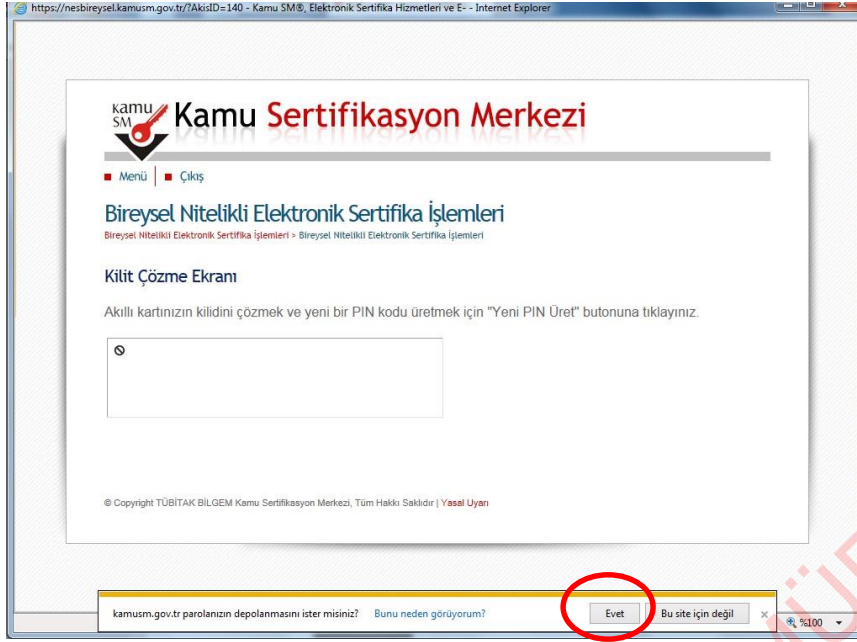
https://nesbireysel.kamusm.gov.tr/?AkisID=140 - Kamu SM®, Elektronik Sertifika Hizmetleri ve E- - Internet Explorer

kamu SM Kamu Sertifikasyon Merkezi

Menü | Çıkış

Bireysel Nitelikli Elektronik Sertifika İşlemleri

Bireysel Nitelikli Elektronik Sertifika İşlemleri > Bireysel Nitelikli Elektronik Sertifika İşlemleri

Kilit Çözme Ekranı

Akıllı kartınızın kilidini çözmek ve yeni bir PIN kodu üretmek için "Yeni PIN Üret" butonuna tıklayınız.

© Copyright TÜBİTAK BİLGEM Kamu Sertifikasyon Merkezi, Tüm Hakkı Saklıdır | Yasal Uyarı

kamusm.gov.tr parolanızın depolanmasını ister misiniz? Bunu neden görüyorum? Evet Bu site için değil ×

%100